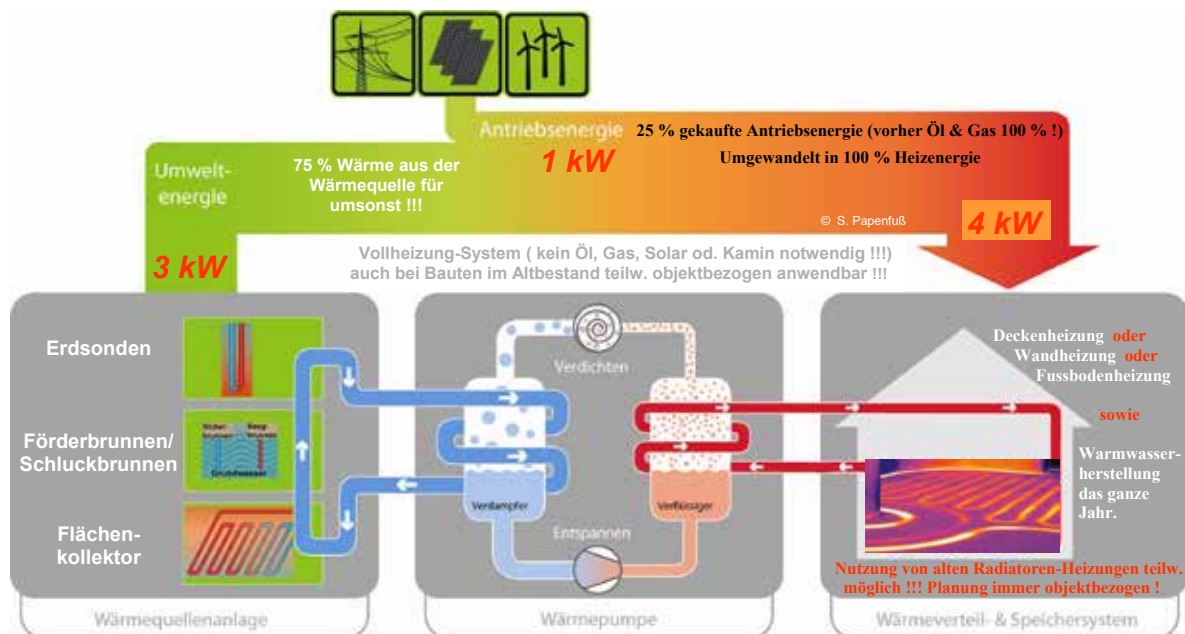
Antriebsenergie

25 % gekaufte Antriebsenergie (vorher Öl & Gas 100 % !)
Umgewandelt in 100 % Heizenergie

1 kW

Umwelt-energie

75 % Wärme aus der Wärmequelle für umsonst !!!

© S. Papenfuß

4 kW

3 kW

Vollheizung-System ( kein Öl, Gas, Solar od. Kamin notwendig !!!)
auch bei Bauten im Altbestand teilw. objektbezogen anwendbar !!!

Erdsonden

Förderbrunnen/ Schluckbrunnen

Flächen-kollektor

Verdichten

Verdampfer

Verflüssiger

Entspannen

Deckenheizung oder
Wandheizung oder
Fussbodenheizung

sowie

Warmwasserherstellung das ganze Jahr.

Nutzung von alten Radiatoren-Heizungen teilw. möglich !!! Planung immer objektbezogen !

Wärmequellenanlage

Wärmepumpe

Wärmeverteil- & Speichersystem